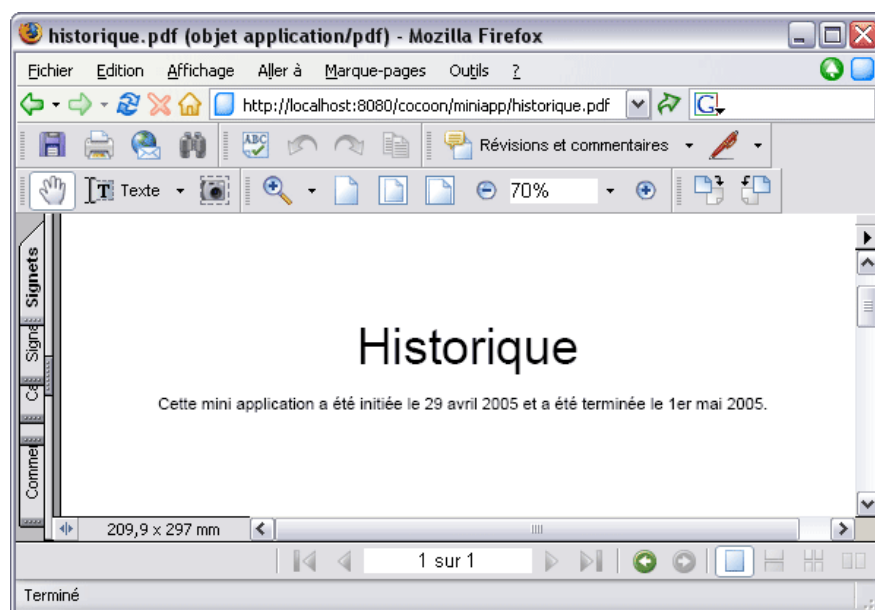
historique.pdf (objet application/pdf) - Mozilla Firefox

Fichier Edition Affichage Aller à Marque-pages Outils ?

http://localhost:8080/cocoon/miniapp/historique.pdf

Révisions et commentaires

Texte 70%

Signets
Signa
Ca
Comme

Historique

Cette mini application a été initiée le 29 avril 2005 et a été terminée le 1er mai 2005.

209,9 x 297 mm

1 sur 1

Terminé